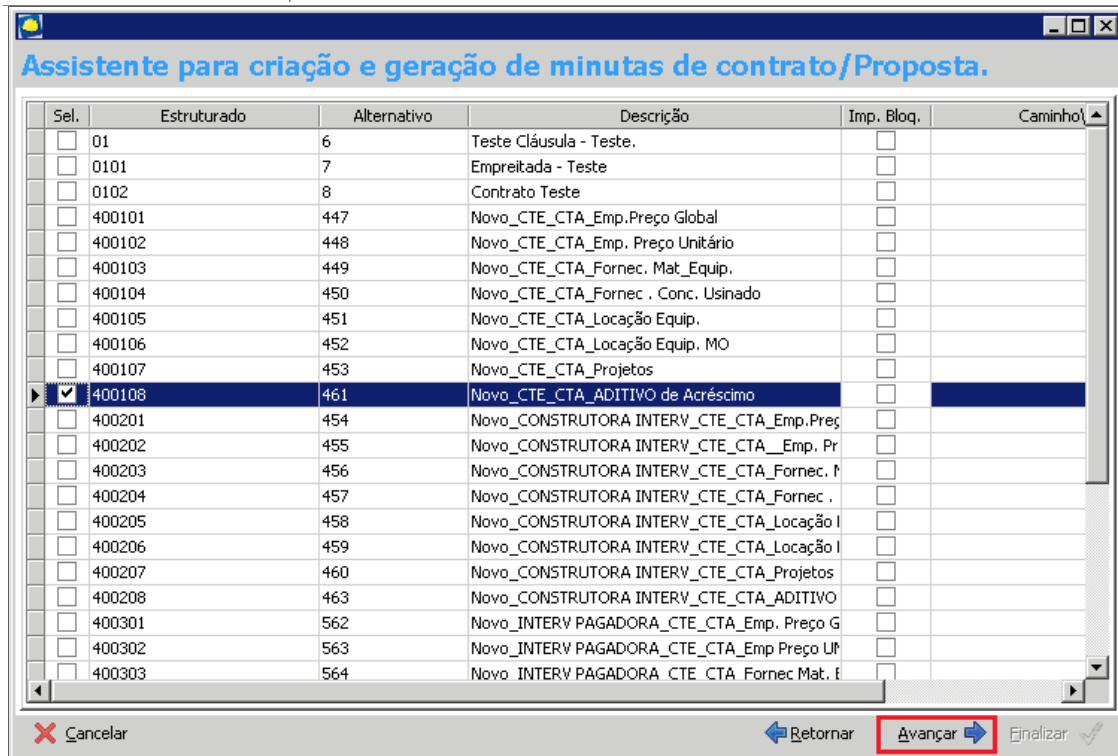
Assistente para criação e geração de minutas de contrato/Proposta.

| Sel. | Estruturado | Alternativo | Descrição | Imp. Bloq. | Caminho |
|---|---|---|---|---|---|
| | 01 | 6 | Teste Cláusula - Teste. | | |
| | 0101 | 7 | Empreitada - Teste | | |
| | 0102 | 8 | Contrato Teste | | |
| | 400101 | 447 | Novo_CTE_CTA_Emp.Preço Global | | |
| | 400102 | 448 | Novo_CTE_CTA_Emp. Preço Unitário | | |
| | 400103 | 449 | Novo_CTE_CTA_Fornec. Mat_Equip. | | |
| | 400104 | 450 | Novo_CTE_CTA_Fornec . Conc. Usinado | | |
| | 400105 | 451 | Novo_CTE_CTA_Locação Equip. | | |
| | 400106 | 452 | Novo_CTE_CTA_Locação Equip. MO | | |
| | 400107 | 453 | Novo_CTE_CTA_Projetos | | |
| ✓ | 400108 | 461 | Novo_CTE_CTA_ADITIVO de Acréscimo | | |
| | 400201 | 454 | Novo_CONSTRUTORA INTERV_CTE_CTA_Emp.Preç | | |
| | 400202 | 455 | Novo_CONSTRUTORA INTERV_CTE_CTA__Emp. Pr | | |
| | 400203 | 456 | Novo_CONSTRUTORA INTERV_CTE_CTA_Fornec. M | | |
| | 400204 | 457 | Novo_CONSTRUTORA INTERV_CTE_CTA_Fornec . | | |
| | 400205 | 458 | Novo_CONSTRUTORA INTERV_CTE_CTA_Locação I | | |
| | 400206 | 459 | Novo_CONSTRUTORA INTERV_CTE_CTA_Locação I | | |
| | 400207 | 460 | Novo_CONSTRUTORA INTERV_CTE_CTA_Projetos | | |
| | 400208 | 463 | Novo_CONSTRUTORA INTERV_CTE_CTA_ADITIVO | | |
| | 400301 | 562 | Novo_INTERV PAGADORA_CTE_CTA_Emp. Preço G | | |
| | 400302 | 563 | Novo_INTERV PAGADORA_CTE_CTA_Emp Preço Ul | | |
| | 400303 | 564 | Novo_INTERV PAGADORA_CTE_CTA_Fornec Mat. E | | |

Cancelar Retornar Avançar Finalizar